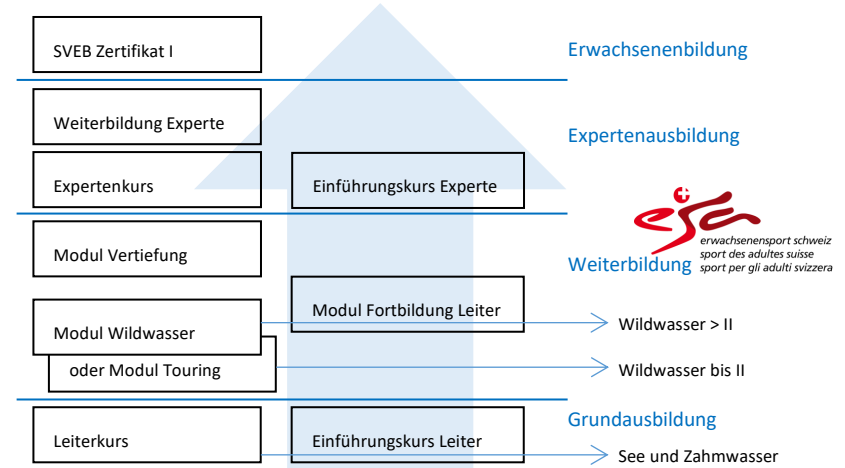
SVEB Zertifikat I

Erwachsenenbildung

Weiterbildung Experte

Expertenausbildung

Expertenkurs

Einführungskurs Experte

esa
erwachsenensport schweiz
sport des adultes suisse
sport per gli adulti svizzera

Modul Vertiefung

Weiterbildung

Modul Fortbildung Leiter

Modul Wildwasser

Wildwasser > II

oder Modul Touring

Wildwasser bis II

Grundausbildung

Leiterkurs

Einführungskurs Leiter

See und Zahmwasser